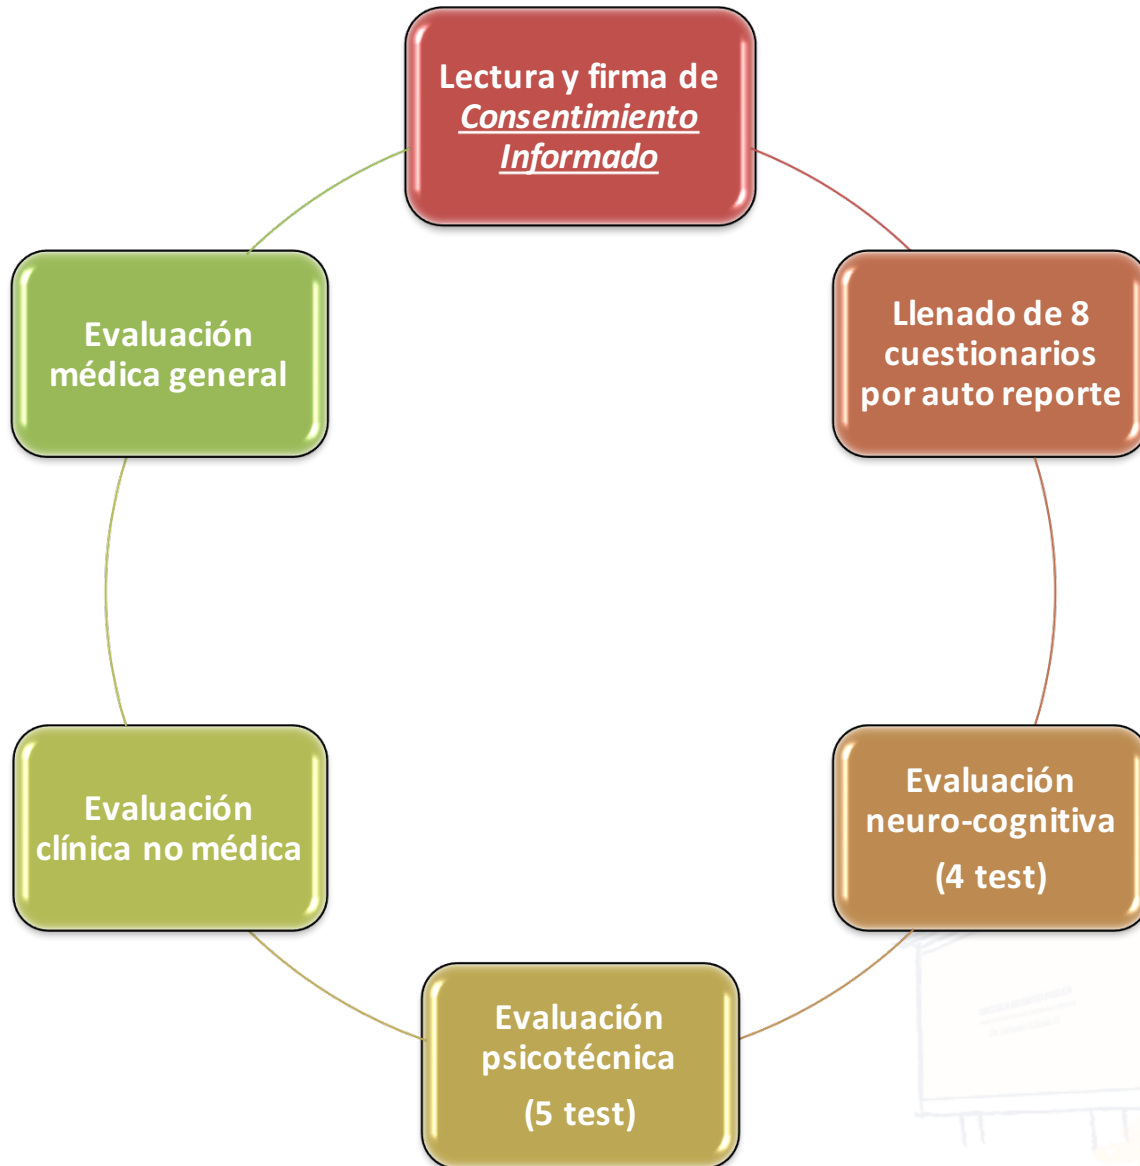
Lectura y firma de *Consentimiento Informado*

Llenado de 8 cuestionarios por auto reporte

Evaluación neuro-cognitiva

(4 test)

Evaluación psicotécnica

(5 test)

Evaluación clínica no médica

Evaluación médica general